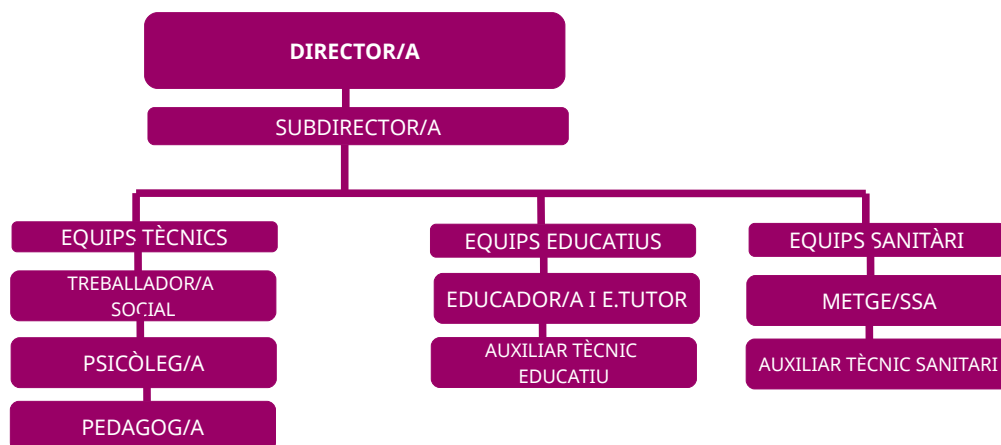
DIRECTOR/A

SUBDIRECTOR/A

EQUIPS TÈCNICS

TREBALLADOR/A SOCIAL

PSICÒLEG/A

PEDAGOG/A

EQUIPS EDUCATIUS

EDUCADOR/A I E.TUTOR

AUXILIAR TÈCNIC EDUCATIU

EQUIPS SANITÀRI

METGE/SSA

AUXILIAR TÈCNIC SANITARI